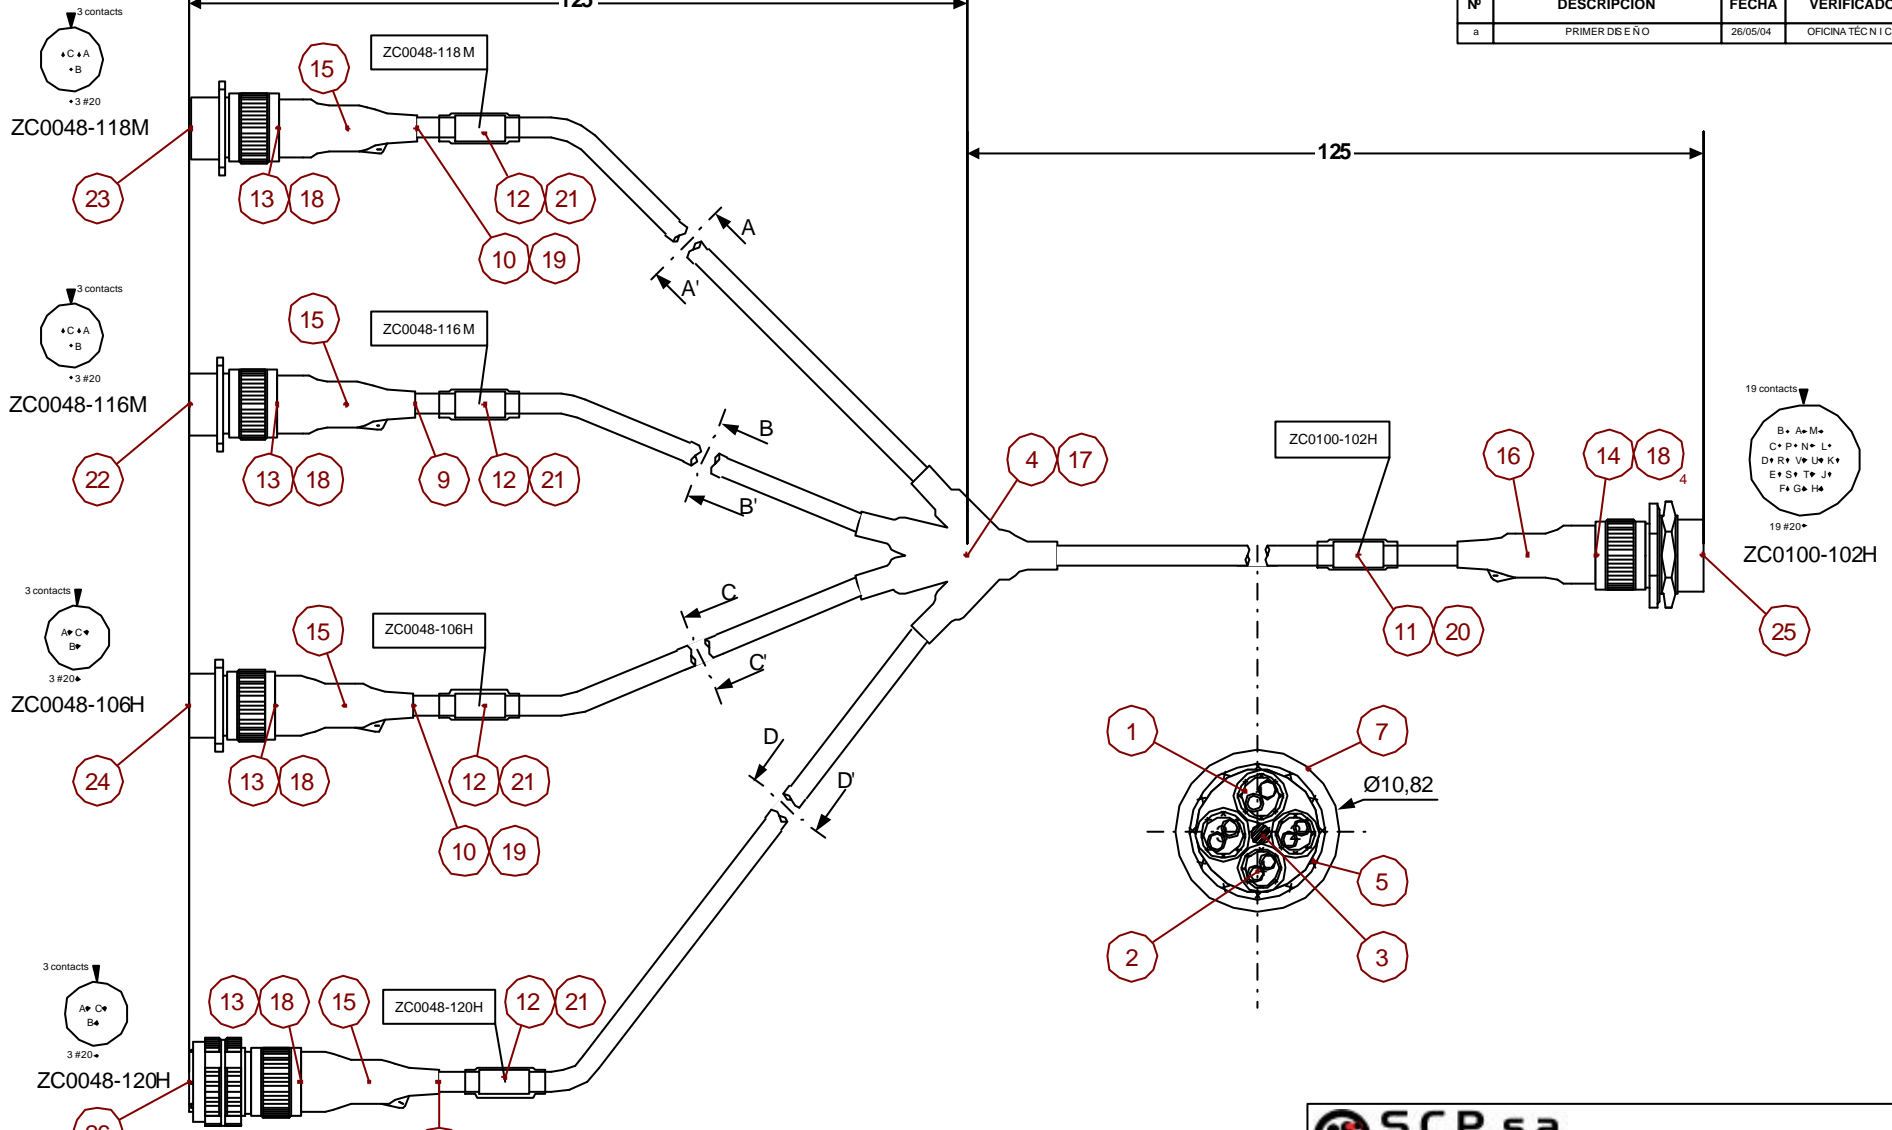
| Nº | DESCRIPCION | FECHA | VERIFICADO |
|---|---|---|---|
| a | PRIMER DISEÑO | 26/05/04 | OFICINA TÉCNIC |

3 contacts
C A
B
3 #20
ZC0048-118M

125

ZC0048-118M
15
23
13 18
12 21
10 19
A
A'

3 contacts
C A
B
3 #20
ZC0048-116M

ZC0048-116M
15
22
13 18
9
12 21
B
B'

125

4 17
ZC0100-102H
16
14 18
4
19 contacts
B A M
C P N L
D R V U K
E S T J
F G H
19 #20
ZC0100-102H
11 20
25

3 contacts
A C
B
3 #20
ZC0048-106H
ZC0048-106H
15
24
13 18
12 21
10 19
C
C'
D
D'

1
7
Ø10,82
5
2
3

3 contacts
A C
B
3 #20
ZC0048-120H
13 18
15
ZC0048-120H
12 21
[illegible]

SCP s.a